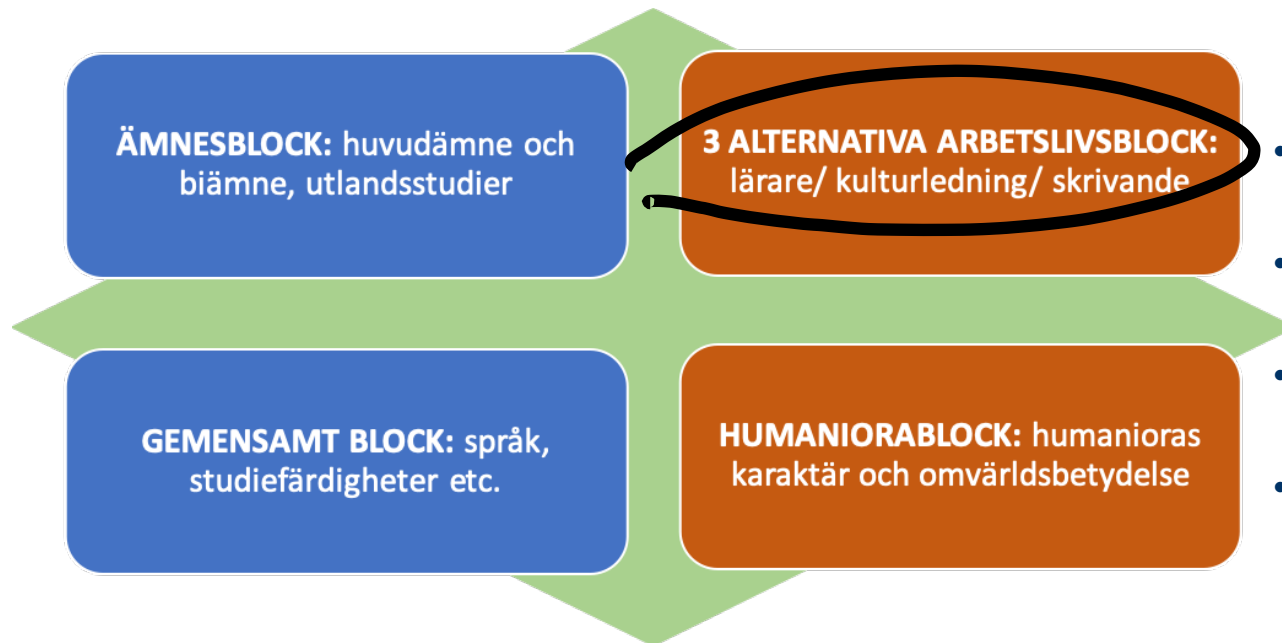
ÄMNESBLOCK: huvudämne och biämne, utlandsstudier

3 ALTERNATIVA ARBETSLIVSBLOCK: lärare/ kulturledning/ skrivande

GEMENSAMT BLOCK: språk, studiefärdigheter etc.

HUMANIORABLOCK: humanioras karaktär och omvärldsbetydelse